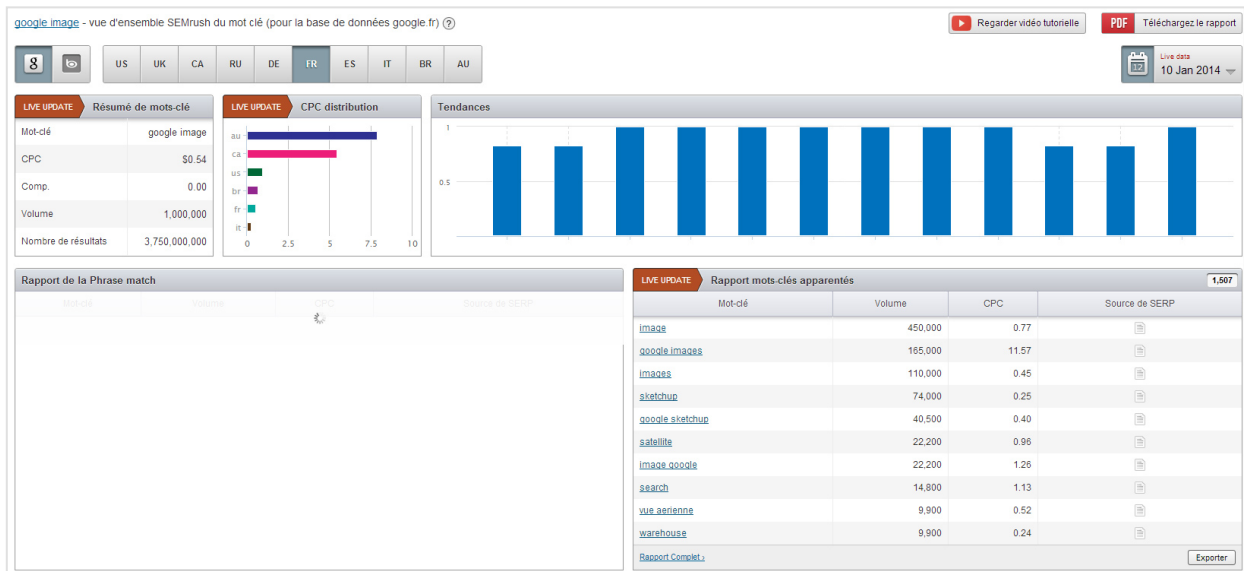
google image - vue d'ensemble SEMrush du mot clé (pour la base de données google.fr) ?

Regarder vidéo tutorielle

PDF Téléchargez le rapport

US UK CA RU DE FR ES IT BR AU

Live data
10 Jan 2014

LIVE UPDATE Résumé de mots-clé

| Mot-clé | google image |
|---|---|
| CPC | $0.54 |
| Comp. | 0.00 |
| Volume | 1,000,000 |
| Nombre de résultats | 3,750,000,000 |

LIVE UPDATE CPC distribution

au
ca
us
br
fr
it
0 2.5 5 7.5 10

Tendances

1
0.5

Rapport de la Phrase match

Mot-clé Volume CPC Source de SERP

LIVE UPDATE Rapport mots-clés apparentés 1,507

| Mot-clé | Volume | CPC | Source de SERP |
|---|---|---|---|
| image | 450,000 | 0.77 | |
| google images | 165,000 | 11.57 | |
| images | 110,000 | 0.45 | |
| sketchup | 74,000 | 0.25 | |
| google sketchup | 40,500 | 0.40 | |
| satellite | 22,200 | 0.96 | |
| image google | 22,200 | 1.26 | |
| search | 14,800 | 1.13 | |
| vue aerienne | 9,900 | 0.52 | |
| warehouse | 9,900 | 0.24 | |

Rapport Complet ›

Exporter